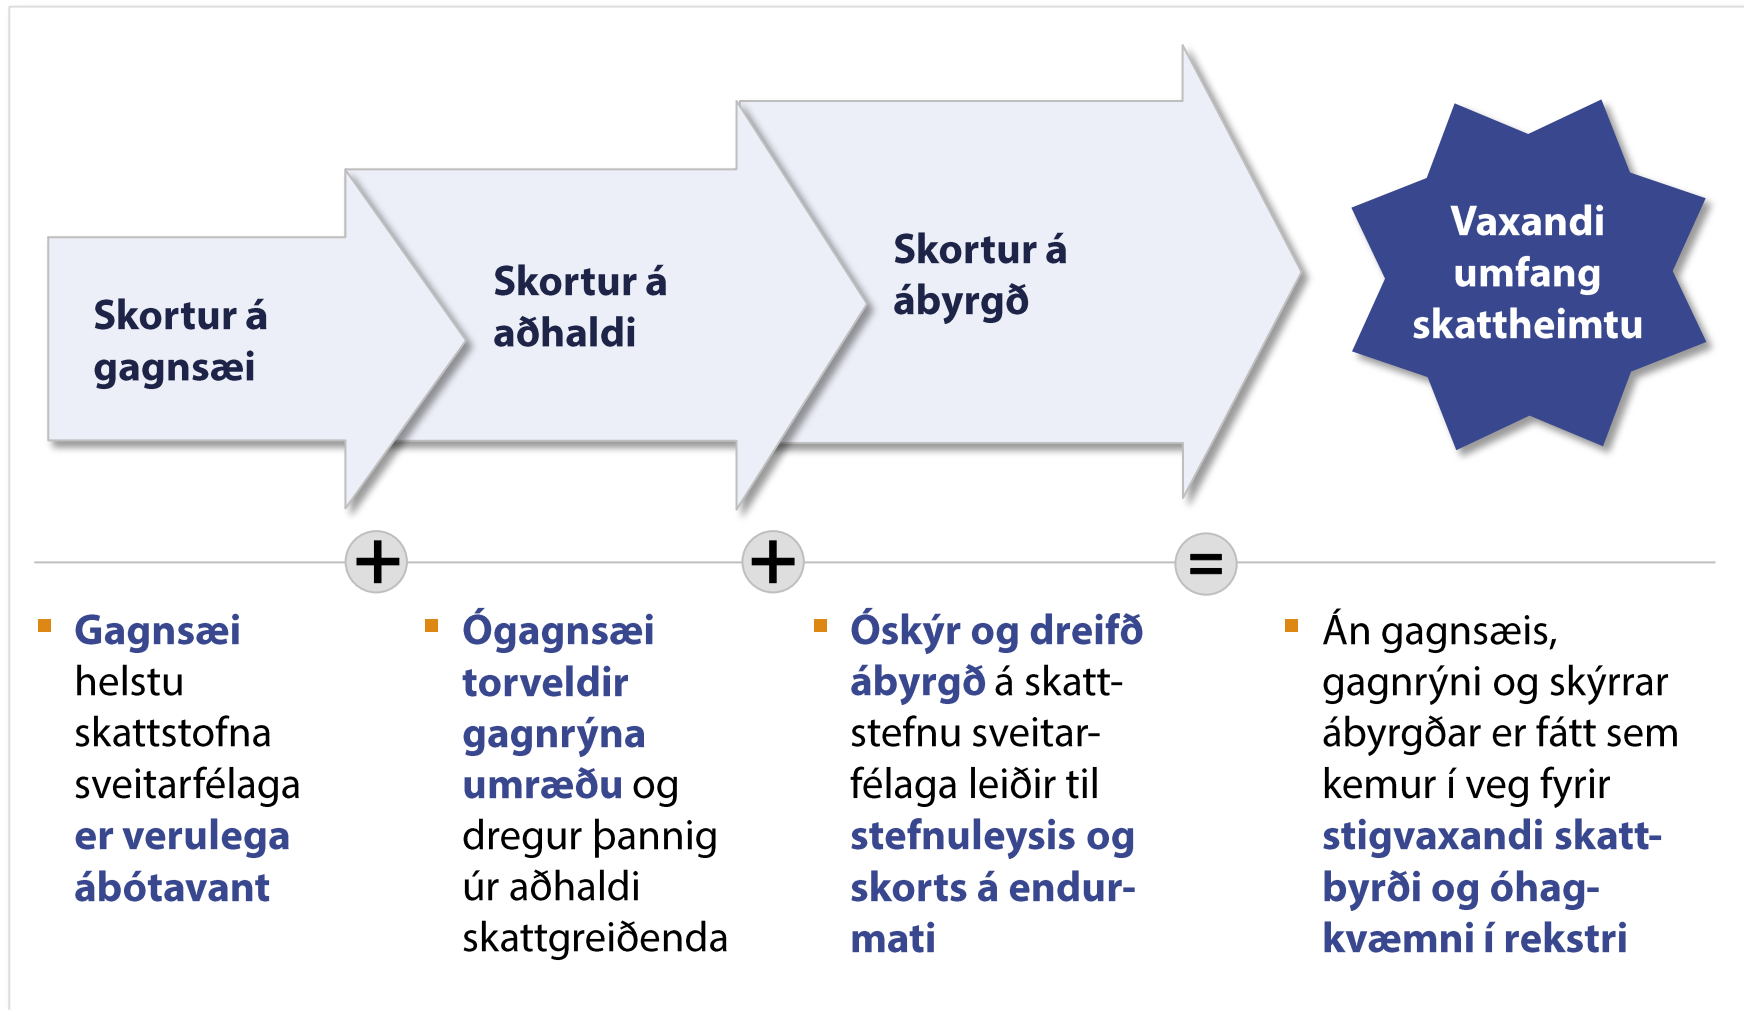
Skortur á gagnsæi

Skortur á aðhaldi

Skortur á ábyrgð

Vaxandi umfang skattheimtu

+

+

=

Gagnsæi helstu skattstofna sveitarfélaga er verulega ábótavant

Ógagnsæi torveldir gagnrýna umræðu og dregur þannig úr aðhaldi skattgreiðenda

Óskýr og dreifð ábyrgð á skattstefnu sveitarfélaga leiðir til stefnuleysis og skorts á endurmati

Án gagnsæis, gagnrýni og skýrrar ábyrgðar er fátt sem kemur í veg fyrir stigvaxandi skattbyrði og óhagkvæmni í rekstri